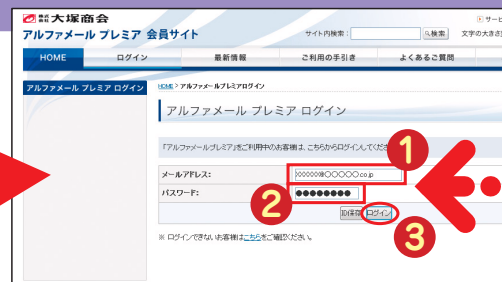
株式会社 大塚商会
アルファメール プレミア 会員サイト
サイト内検索：
検索
サービ
文字の大き

HOME
ログイン
最新情報
ご利用の手引き
よくあるご質問

アルファメール プレミア ログイン

HOME > アルファメールプレミアログイン

アルファメール プレミア ログイン

「アルファメールプレミア」をご利用中のお客様は、こちらからログインしてくださ

メールアドレス：
〇〇〇〇〇@〇〇〇〇〇.co.jp
パスワード：
●●●●●●●●

ID保存
ログイン

※ ログインできないお客様は こちら をご確認ください。

1
2
3